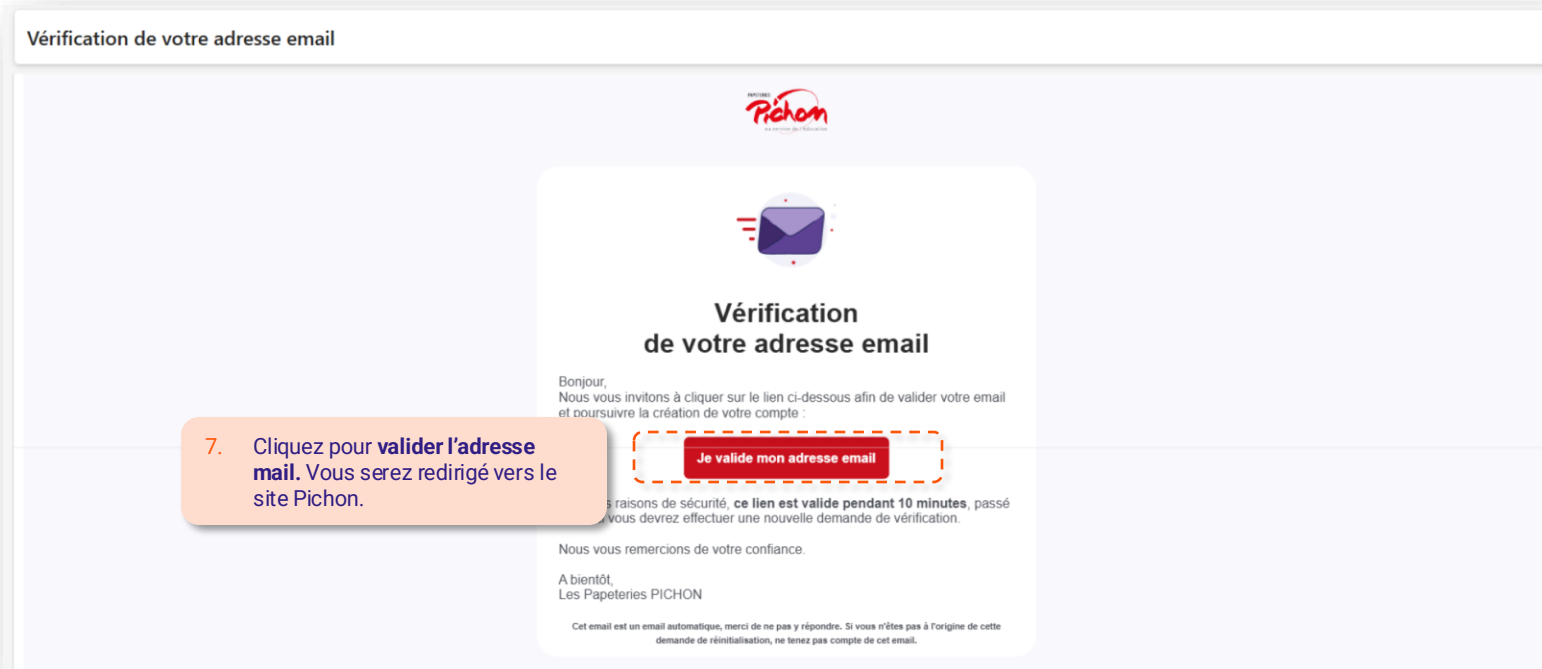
Vérification de votre adresse email

PAPETERIES
Pichon
au service de l'éducation

Vérification
de votre adresse email

Bonjour,
Nous vous invitons à cliquer sur le lien ci-dessous afin de valider votre email et poursuivre la création de votre compte :

7. Cliquez pour **valider l'adresse mail.** Vous serez redirigé vers le site Pichon.

Je valide mon adresse email

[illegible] raisons de sécurité, **ce lien est valide pendant 10 minutes**, passé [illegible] vous devrez effectuer une nouvelle demande de vérification.

Nous vous remercions de votre confiance.

A bientôt,
Les Papeteries PICHON

Cet email est un email automatique, merci de ne pas y répondre. Si vous n'êtes pas à l'origine de cette demande de réinitialisation, ne tenez pas compte de cet email.